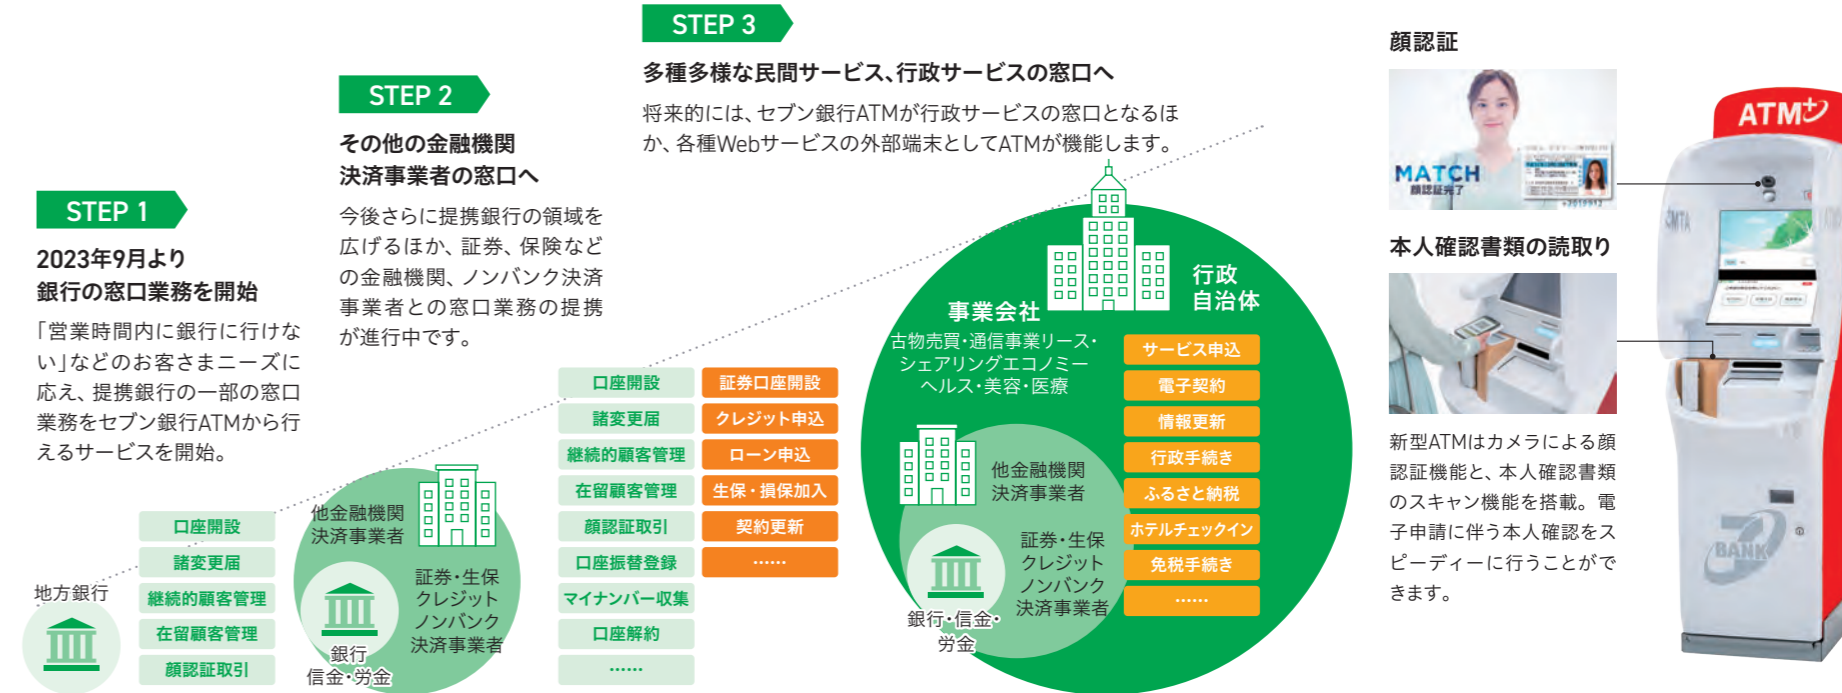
STEP 1

2023年9月より
銀行の窓口業務を開始

「営業時間内に銀行に行けない」などのお客さまニーズに応え、提携銀行の一部の窓口業務をセブン銀行ATMから行えるサービスを開始。

地方銀行

口座開設
諸変更届
継続的顧客管理
在留顧客管理
顔認証取引

STEP 2

その他の金融機関
決済事業者の窓口へ

今後さらに提携銀行の領域を広げるほか、証券、保険などの金融機関、ノンバンク決済事業者との窓口業務の提携が進行中です。

他金融機関
決済事業者
銀行
信金・労金
証券・生保
クレジット
ノンバンク
決済事業者

口座開設
諸変更届
継続的顧客管理
在留顧客管理
顔認証取引
口座振替登録
マイナンバー収集
口座解約
……

証券口座開設
クレジット申込
ローン申込
生保・損保加入
契約更新
……

STEP 3

多種多様な民間サービス、行政サービスの窓口へ

将来的には、セブン銀行ATMが行政サービスの窓口となるほか、各種Webサービスの外部端末としてATMが機能します。

事業会社
古物売買・通信事業リース・シェアリングエコノミー
ヘルス・美容・医療
行政
自治体
他金融機関
決済事業者
銀行・信金・
労金
証券・生保
クレジット
ノンバンク
決済事業者

サービス申込
電子契約
情報更新
行政手続き
ふるさと納税
ホテルチェックイン
免税手続き
……

顔認証

MATCH
顔認証完了

本人確認書類の読取り

新型ATMはカメラによる顔認証機能と、本人確認書類のスキャン機能を搭載。電子申請に伴う本人確認をスピーディーに行うことができます。

ATM+

BANK